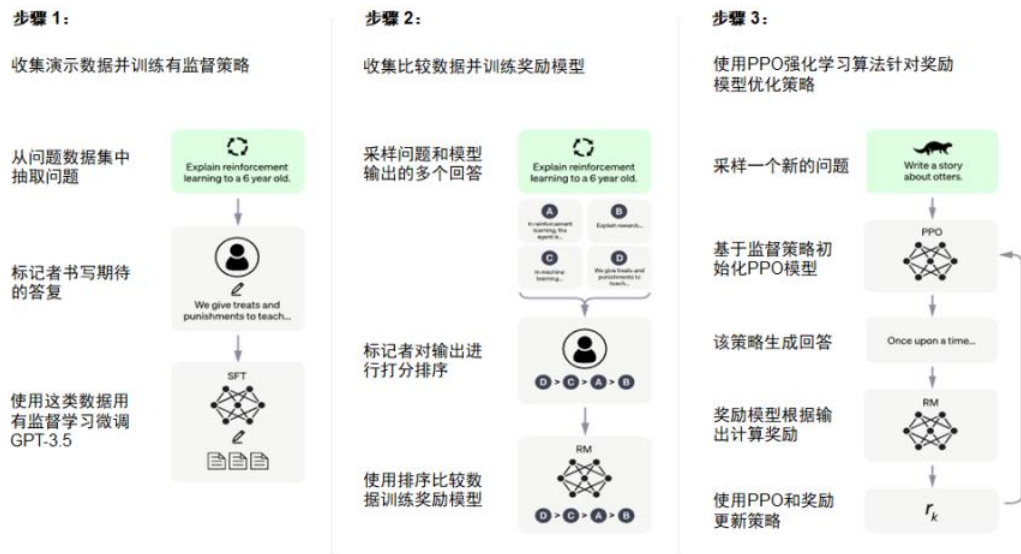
步骤 1：

收集演示数据并训练有监督策略

从问题数据集中抽取问题

Explain reinforcement learning to a 6 year old.

标记者书写期待的答复

We give treats and punishments to teach...

使用这类数据用有监督学习微调 GPT-3.5

SFT

步骤 2：

收集比较数据并训练奖励模型

采样问题和模型输出的多个回答

Explain reinforcement learning to a 6 year old.

A In reinforcement learning, the agent is...

B Explain rewards...

C In machine learning...

D We give treats and punishments to teach...

标记者对输出进行打分排序

D > C > A > B

使用排序比较数据训练奖励模型

RM

D > C > A > B

步骤 3：

使用PPO强化学习算法针对奖励模型优化策略

采样一个新的问题

Write a story about otters.

基于监督策略初始化PPO模型

PPO

该策略生成回答

Once upon a time...

奖励模型根据输出计算奖励

RM

使用PPO和奖励更新策略

$r_k$